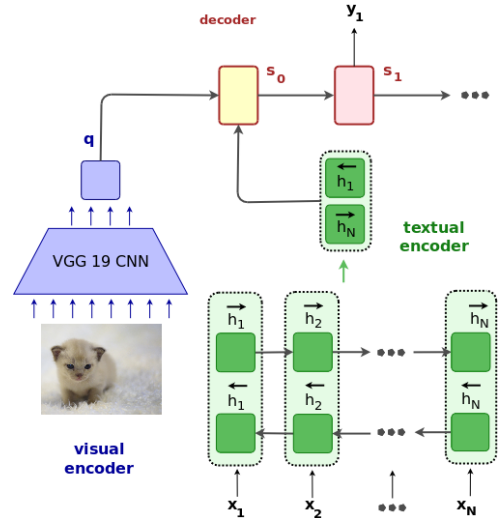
decoder

$y_1$

$s_0$

$s_1$

q

$\overleftarrow{h}_1$

$\overrightarrow{h}_N$

textual encoder

VGG 19 CNN

$\overrightarrow{h}_1$

$\overrightarrow{h}_2$

$\overrightarrow{h}_N$

$\overleftarrow{h}_1$

$\overleftarrow{h}_2$

$\overleftarrow{h}_N$

visual encoder

$x_1$

$x_2$

$x_N$